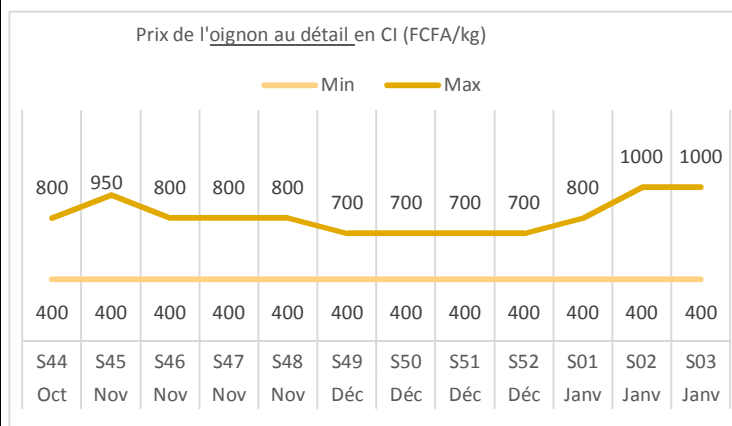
Prix de l'oignon au détail en CI (FCFA/kg)

Min
Max

800 950 800 800 800 700 700 700 700 800 1000 1000

400 400 400 400 400 400 400 400 400 400 400 400

| S44 | S45 | S46 | S47 | S48 | S49 | S50 | S51 | S52 | S01 | S02 | S03 |
|---|---|---|---|---|---|---|---|---|---|---|---|
| Oct | Nov | Nov | Nov | Nov | Déc | Déc | Déc | Déc | Janv | Janv | Janv |